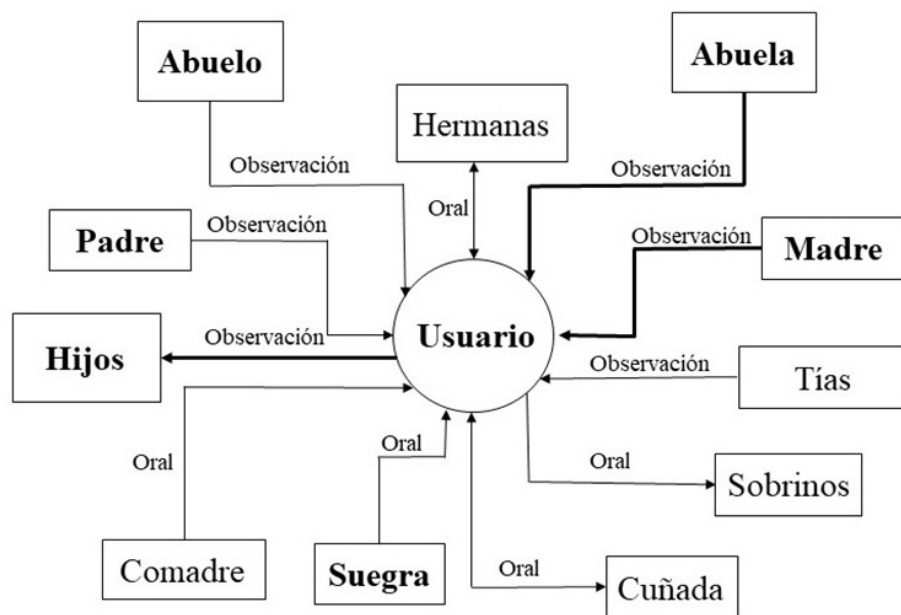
Abuelo

Hermanas

Abuela

Observación

Observación

Oral

Padre

Observación

Observación

Madre

Observación

Usuario

Hijos

Observación

Tías

Oral

Oral

Oral

Sobrinos

Comadre

Suegra

Oral

Cuñada